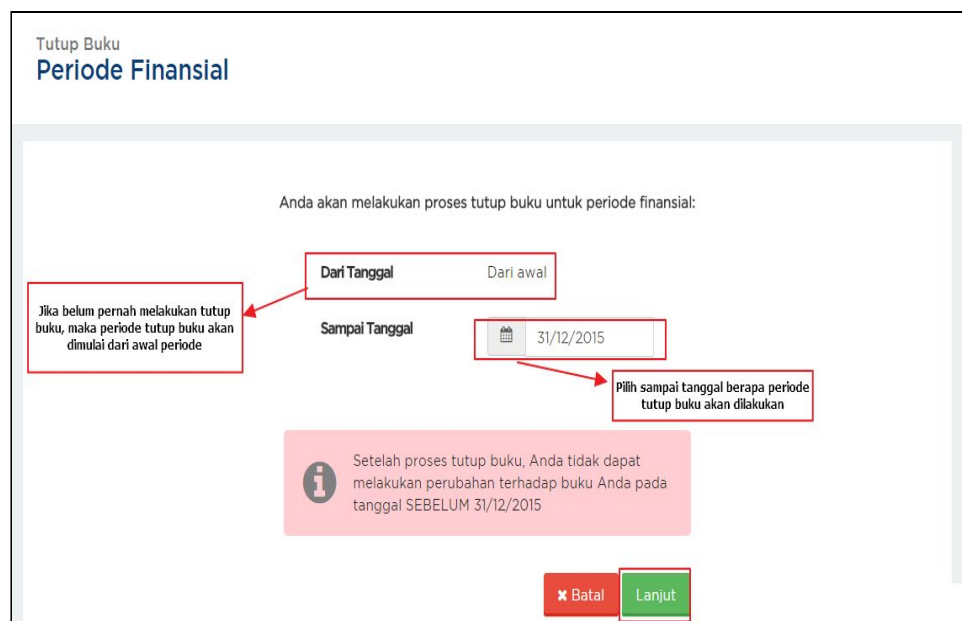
Tutup Buku
Periode Finansial

Anda akan melakukan proses tutup buku untuk periode finansial:

Dari Tanggal Dari awal

Jika belum pernah melakukan tutup buku, maka periode tutup buku akan dimulai dari awal periode

Sampai Tanggal 31/12/2015

Pilih sampai tanggal berapa periode tutup buku akan dilakukan

Setelah proses tutup buku, Anda tidak dapat melakukan perubahan terhadap buku Anda pada tanggal SEBELUM 31/12/2015

✖ Batal Lanjut